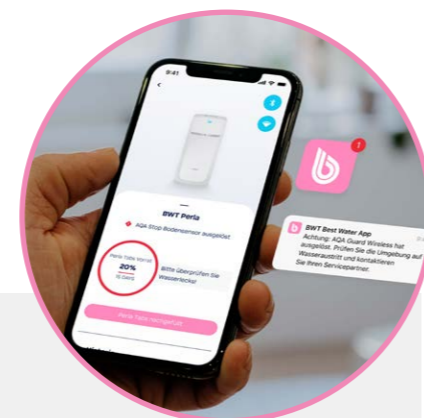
9:41

BWT Perla

AQA Stop Bodensensor ausgelöst

Perla Tabs Vorrat
20%
10 DAYS

Bitte überprüfen Sie Wasserlecks!

Perla Tabs nachbestellen

1

BWT Best Water App
Achtung: AQA Guard Wireless hat ausgelöst. Prüfen Sie die Umgebung auf Wasseraustritt und kontaktieren Sie Ihren Servicepartner.